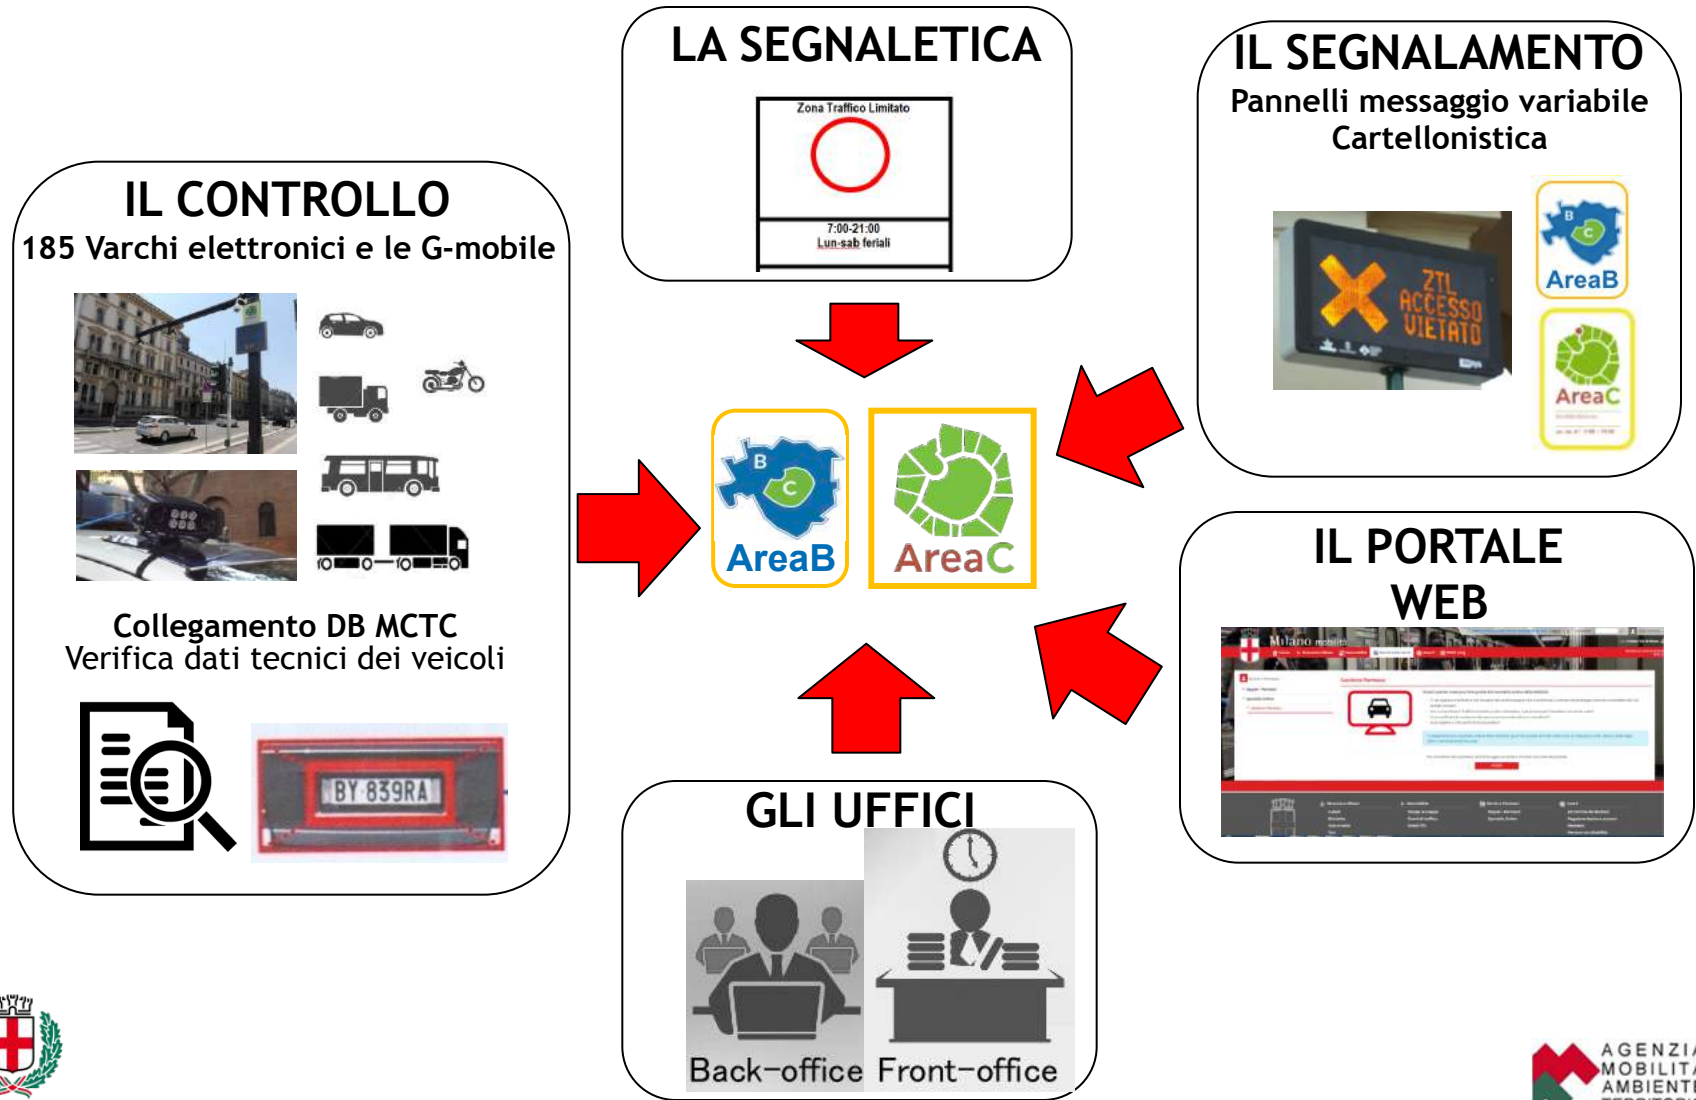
LA SEGNALETICA

Zona Traffico Limitato

7:00-21:00
Lun-sab feriali

IL SEGNALAMENTO
Pannelli messaggio variabile
Cartellonistica

ZTL
ACCESSO
VIETATO

AreaB

AreaC

IL CONTROLLO
185 Varchi elettronici e le G-mobile

Collegamento DB MCTC
Verifica dati tecnici dei veicoli

BY 839RA

AreaB

AreaC

IL PORTALE
WEB

Milano mobilità

GLI UFFICI

Back-office Front-office

AGENZIA
MOBILITÀ
AMBIENTE
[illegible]